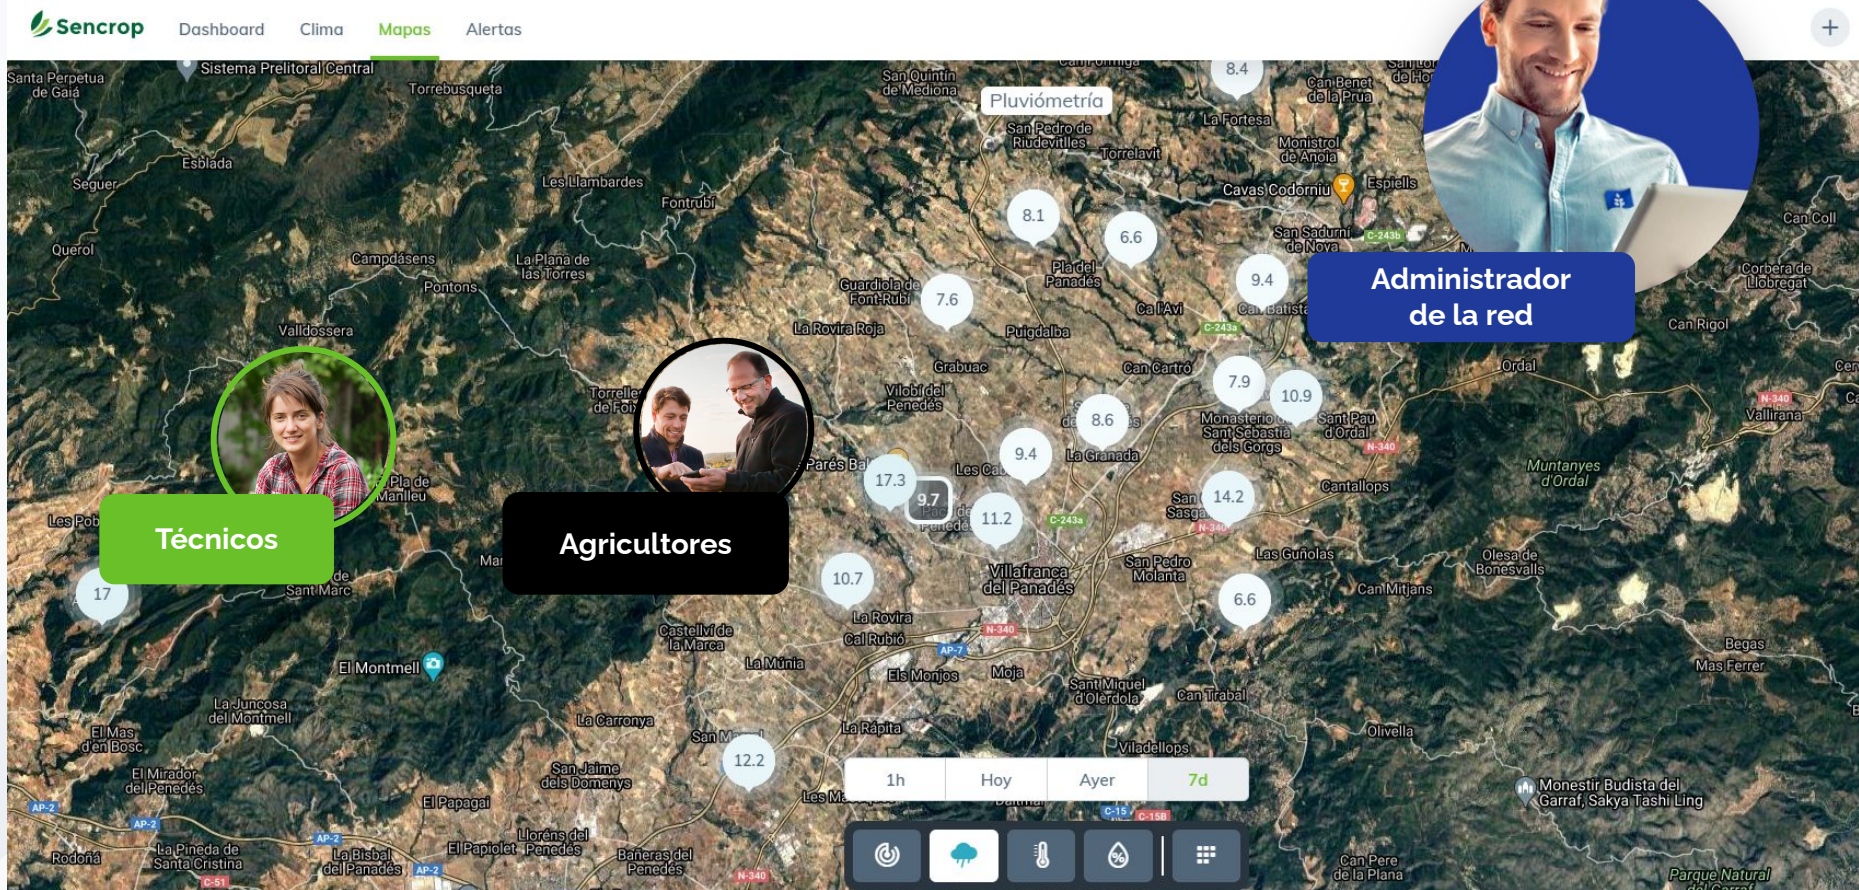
Sencrop Dashboard Clima Mapas Alertas

Pluviometría

Administrador de la red

Técnicos

Agricultores

8.4
8.1
6.6
9.4
7.6
7.9
10.9
8.6
9.4
17.3
9.7
11.2
14.2
10.7
6.6
17
12.2

Santa Perpetua de Gaià
Sistema Prelitoral Central
Torrebusqueta
San Quintín de Mediona
Can Benet de la Prua
La Fortesa
San Pedro de Riudevitlles
Torrelavit
Monistrol de Anoia
Cavas Codorniu
Espiells
Esblada
Seguer
Les Llambardes
Fontrubí
San Sadurní de Noya
Can Coll
Querol
Campdàsens
Pontons
La Plana de las Torres
Guardiola de Font-Rubí
Pla del Penedès
Ca l'Avi
Can Batista
Corbera de Llobregat
Valldossera
La Rovira Roja
Puigdalba
Can Rigol
Grabuac
Can Cartró
Ordal
Vilobí del Penedès
Monasterio de Sant Sebastià dels Gorgs
Sant Pau d'Ordal
Vallirana
Torrelles de Foix
Parés Ba
Les Cab
La Granada
Muntanyes d'Ordal
Pla de Manlleu
Cantallops
Les Pob
San Sasga
Villafranca del Panadés
San Pedro Molanta
Las Gunolas
Olesa de Bonesvalls
Sant Marc
Can Mitjans
Castellví de la Marca
La Rovira
Cal Rubió
El Montmell
La Múnia
Els Monjos
Moja
Sant Miquel d'Olèrdola
Can Trabal
Begas
Mas Ferrer
La Juncosa del Montmell
El Mas d'en Bosc
La Carronya
La Ràpita
Viladellops
Olivella
El Mirador del Penedès
San Jaime dels Domenys
El Papagai
Monestir Budista del Garraf, Sakya Tashi Ling
Rodoñá
La Pineda de Santa Cristina
La Bisbal del Panadés
El Papiolet
Llorens del Penedès
Bañeras del Penedès
Can Pere de la Plana
Parque Natural

1h Hoy Ayer 7d